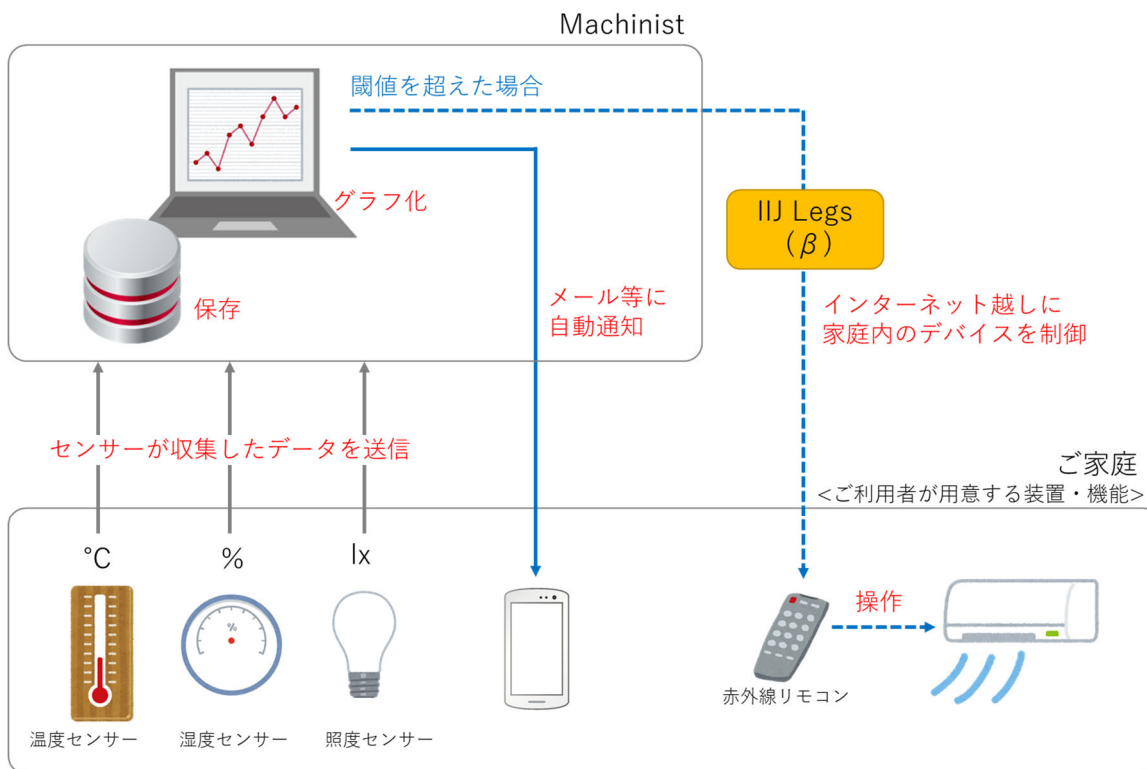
Machinist

閾値を超えた場合

グラフ化

保存

メール等に
自動通知

IIJ Legs
（$\beta$）

インターネット越しに
家庭内のデバイスを制御

センサーが収集したデータを送信

ご家庭
<ご利用者が用意する装置・機能>

°C

%

lx

%

操作

温度センサー

湿度センサー

照度センサー

赤外線リモコン